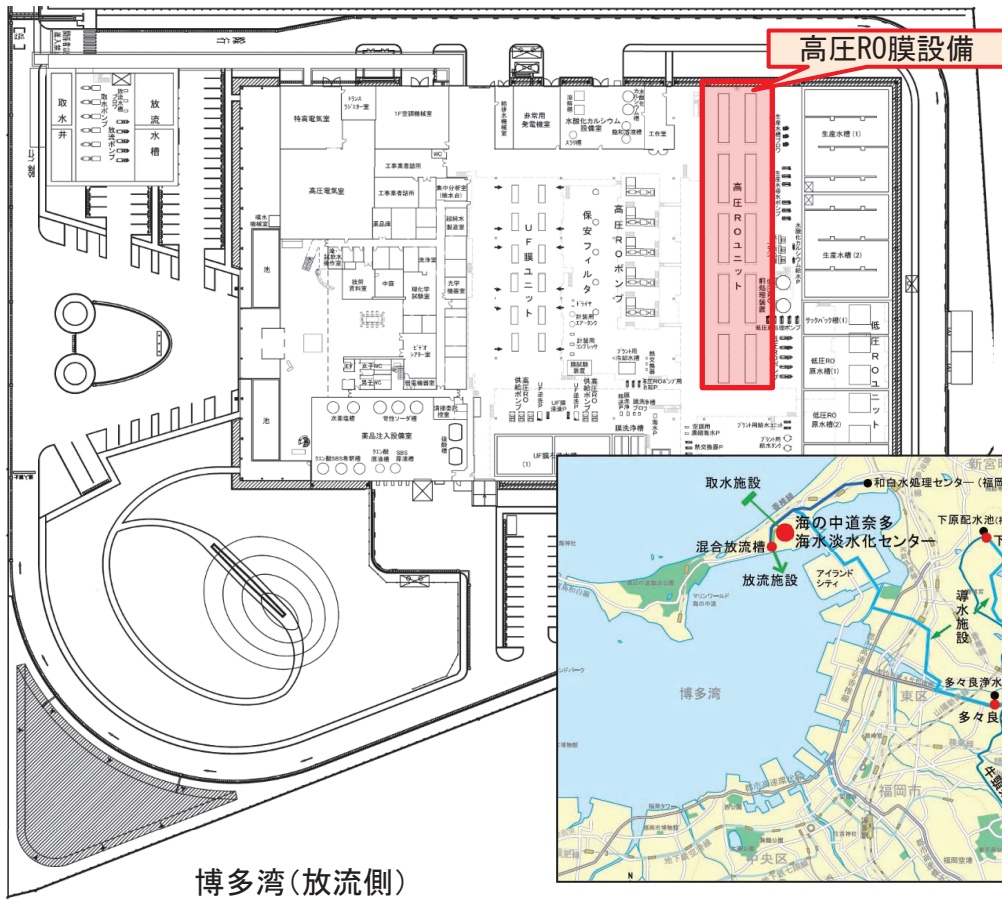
高圧RO膜設備

取水井

取水ポンプ

放流水ポンプ

放流水槽

特高電気室

1F空調機械室

高圧電気室

工事業者詰所

集中分析室

薬品庫

中庭

洗浄室

細胞化学試験室

先学機器室

バイオリアクター室

次亜塩槽

苛性ソーダ槽

薬品注入設備室

UF膜ユニット

保安フィルタ

高圧ROポンプ

高圧ROユニット

前処理水槽

非常用発電機室

水酸化カルシウム設備室

工作室

生産水槽(1)

生産水槽(2)

低圧ROユニット

低圧RO原水槽(1)

低圧RO原水槽(2)

池

池

取水施設

海の中道奈多海水淡水化センター

混合放流槽

放流施設

和白水処理センター（福岡

下原配水池

導水施設

多々良浄水

多々良

博多湾

東区

福岡市

中央区

アイランドシティ

新宮

博多湾(放流側)